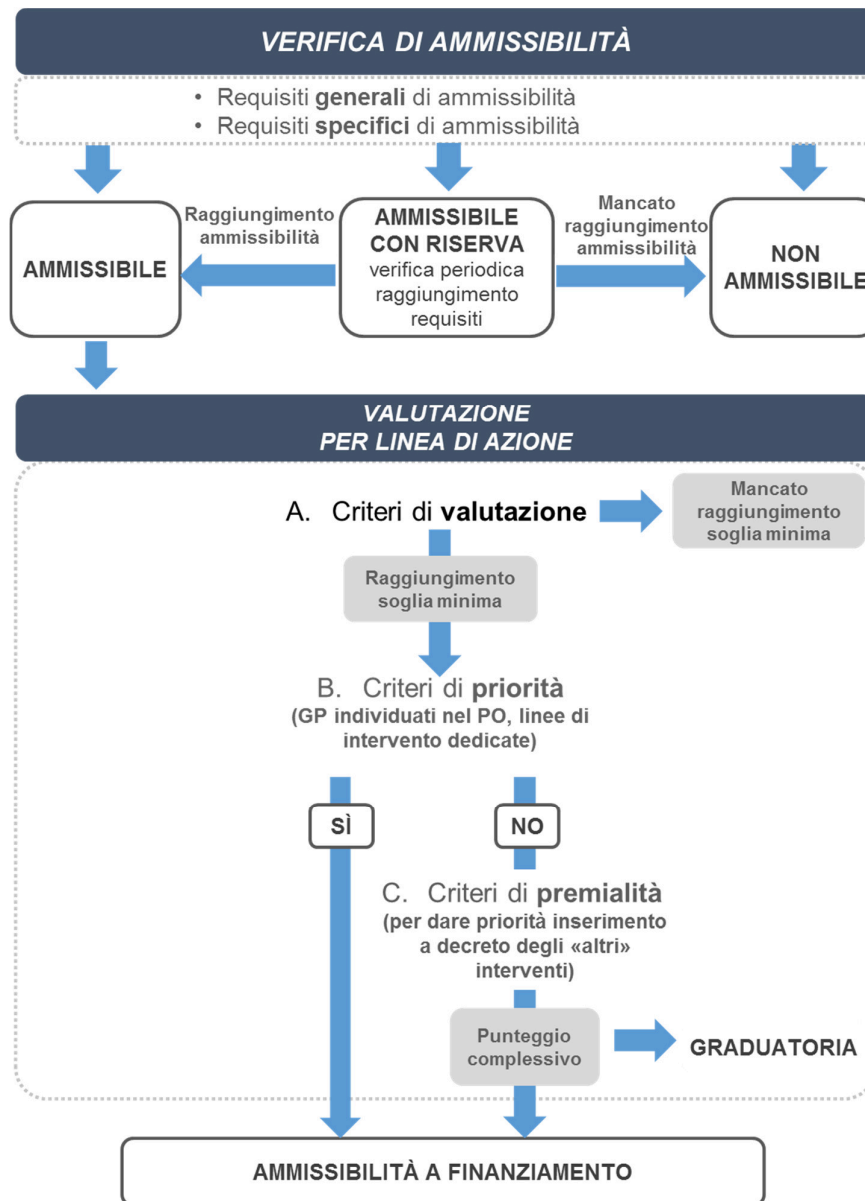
VERIFICA DI AMMISSIBILITÀ

• Requisiti **generali** di ammissibilità
• Requisiti **specifici** di ammissibilità

AMMISSIBILE

Raggiungimento ammissibilità

AMMISSIBILE CON RISERVA
verifica periodica raggiungimento requisiti

Mancato raggiungimento ammissibilità

NON AMMISSIBILE

VALUTAZIONE
PER LINEA DI AZIONE

A. Criteri di **valutazione**

Mancato raggiungimento soglia minima

Raggiungimento soglia minima

B. Criteri di **priorità**
(GP individuati nel PO, linee di intervento dedicate)

SÌ

NO

C. Criteri di **premialità**
(per dare priorità inserimento a decreto degli «altri» interventi)

Punteggio complessivo

GRADUATORIA

AMMISSIBILITÀ A FINANZIAMENTO